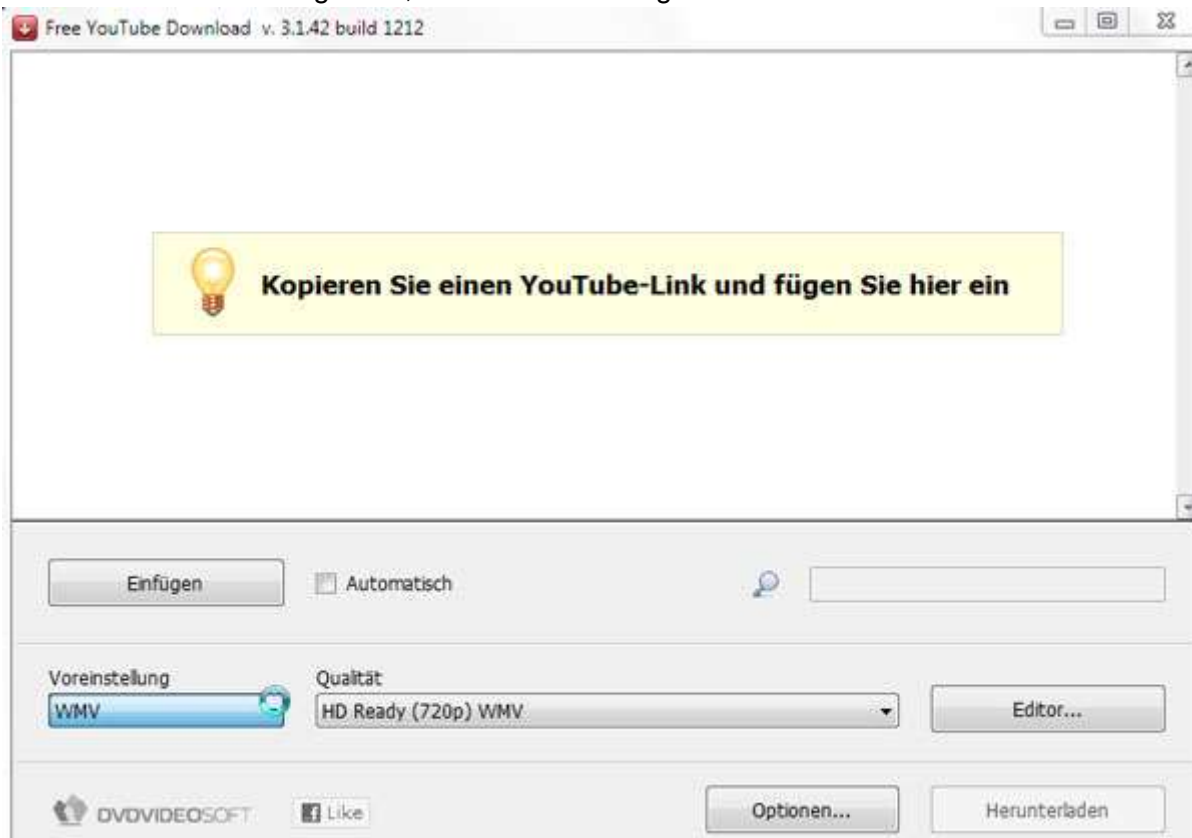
Free YouTube Download v. 3.1.42 build 1212

Kopieren Sie einen YouTube-Link und fügen Sie hier ein

Einfügen

Automatisch

Voreinstellung

WMV

Qualität

HD Ready (720p) WMV

Editor...

DVDVIDEOSOFT

Like

Optionen...

Herunterladen